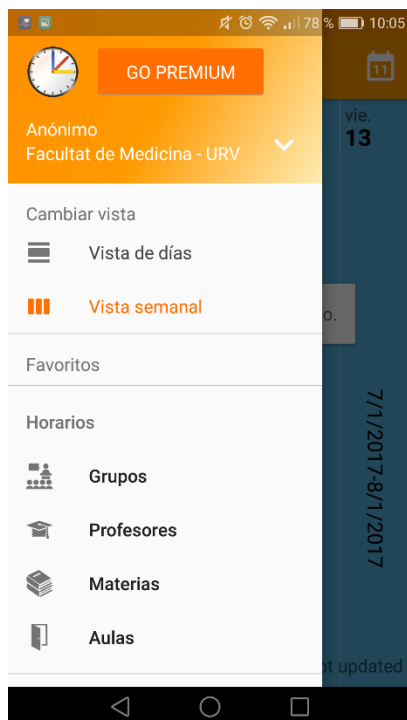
78 % 10:05

GO PREMIUM

11

Anónimo
Facultat de Medicina - URV

vie.
13

Cambiar vista

Vista de días

Vista semanal

o.

Favoritos

Horarios

7/1/2017-8/1/2017

Grupos

Profesores

Materias

Aulas

ot updated